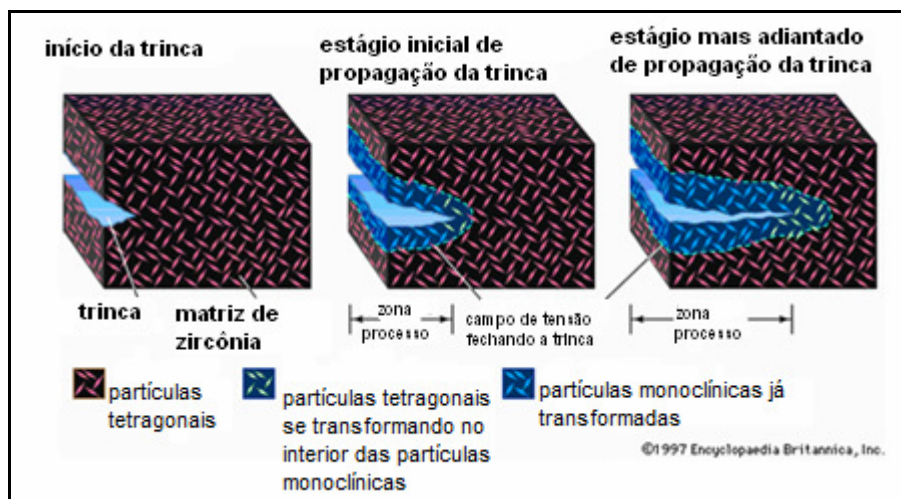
início da trinca

estágio inicial de propagação da trinca

estágio mais adiantado de propagação da trinca

trinca

matriz de zircônia

zona processo

campo de tensão fechando a trinca

zona processo

partículas tetragonais

partículas tetragonais se transformando no interior das partículas monoclínicas

partículas monoclínicas já transformadas

©1997 Encyclopaedia Britannica, Inc.